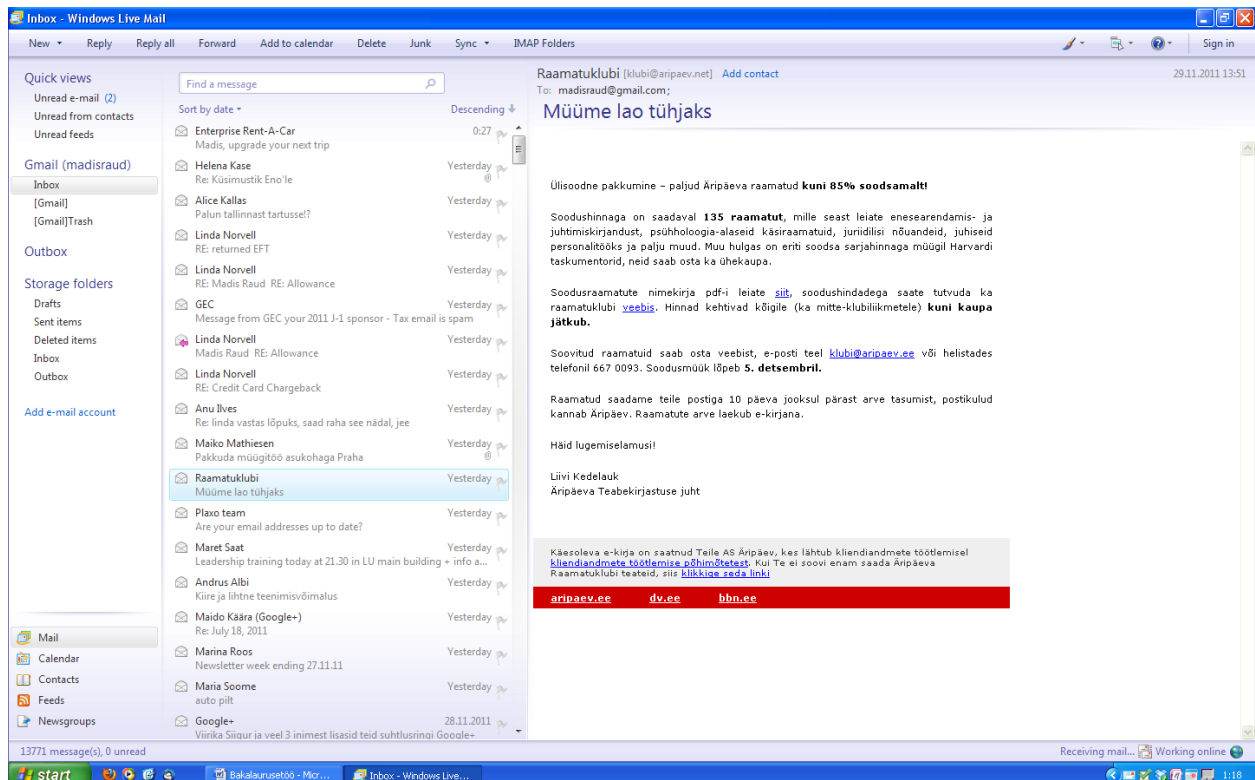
Inbox - Windows Live Mail

New Reply Reply all Forward Add to calendar Delete Junk Sync IMAP Folders Sign in

Quick views
Unread e-mail (2)
Unread from contacts
Unread feeds

Gmail (madisraud)
Inbox
[Gmail]
[Gmail]Trash

Outbox

Storage folders
Drafts
Sent items
Deleted items
Inbox
Outbox

Add e-mail account

Mail
Calendar
Contacts
Feeds
Newsgroups

Find a message
Sort by date Descending

Enterprise Rent-A-Car 0:27
Madis, upgrade your next trip
Helena Kase Yesterday
Re: Küsimustik Eno'le
Alice Kallas Yesterday
Palun tallinnast tartusse!?
Linda Norvell Yesterday
RE: returned EFT
Linda Norvell Yesterday
RE: Madis Raud RE: Allowance
GEC Yesterday
Message from GEC your 2011 J-1 sponsor - Tax email is spam
Linda Norvell Yesterday
Madis Raud RE: Allowance
Linda Norvell Yesterday
RE: Credit Card Chargeback
Anu Ilves Yesterday
Re: linda vastas lõpuks, saad raha see nädal, jee
Maiko Mathiesen Yesterday
Pakkuda müügitöö asukohaga Praha
Raamatuklubi Yesterday
Müüme lao tühjaks
Plaxo team Yesterday
Are your email addresses up to date?
Maret Saat Yesterday
Leadership training today at 21.30 in LU main building + info a...
Andrus Albi Yesterday
Kiire ja lihtne teenimisvõimalus
Maido Käära (Google+) Yesterday
Re: July 18, 2011
Marina Roos Yesterday
Newsletter week ending 27.11.11
Maria Soome Yesterday
auto pilt
Google+ 28.11.2011
Viirika Siigur ja veel 3 inimest lisasid teid suhtlusringi Google+

Raamatuklubi [klubi@aripaev.net] Add contact 29.11.2011 13:51
To: madisraud@gmail.com;
Müüme lao tühjaks

Ülisoodne pakkumine – paljud Äripäeva raamatud **kuni 85% soodsamalt!**

Soodushinnaga on saadaval **135 raamatut**, mille seast leiate eneseareng­amis- ja juhtimiskirjandust, psühholoogia-alaseid käsiraamatuid, juriidilisi nõuandeid, juhiseid personalitööks ja palju muud. Muu hulgas on eriti soodsa sarjahinnaga müügil Harvardi taskumentorid, neid saab osta ka ühekaupa.

Soodusraamatute nimekirja pdf-i leiate siit, soodushindadega saate tutvuda ka raamatuklubi veebis. Hinnad kehtivad kõigile (ka mitte-klubiliikmetele) **kuni kaupa jätkub.**

Soovitud raamatuid saab osta veebist, e-posti teel klubi@aripaev.ee või helistades telefonil 667 0093. Soodusmüük lõpeb **5. detsembril.**

Raamatud saadame teile postiga 10 päeva jooksul pärast arve tasumist, postikulud kannab Äripäev. Raamatute arve laekub e-kirjana.

Häid lugemiselamusi!

Liivi Kedelauk
Äripäeva Teabekirjastuse juht

Käesoleva e-kirja on saatnud Teile AS Äripäev, kes lähtub kliendiandmete töötlemisel kliendiandmete töötlemise põhimõtetest. Kui Te ei soovi enam saada Äripäeva Raamatuklubi teateid, siis klikkige seda linki

aripaev.ee dv.ee bbn.ee

13771 message(s), 0 unread
Receiving mail... Working online

start Bakalaureusetöö - Micr... Inbox - Windows Live... 1:18